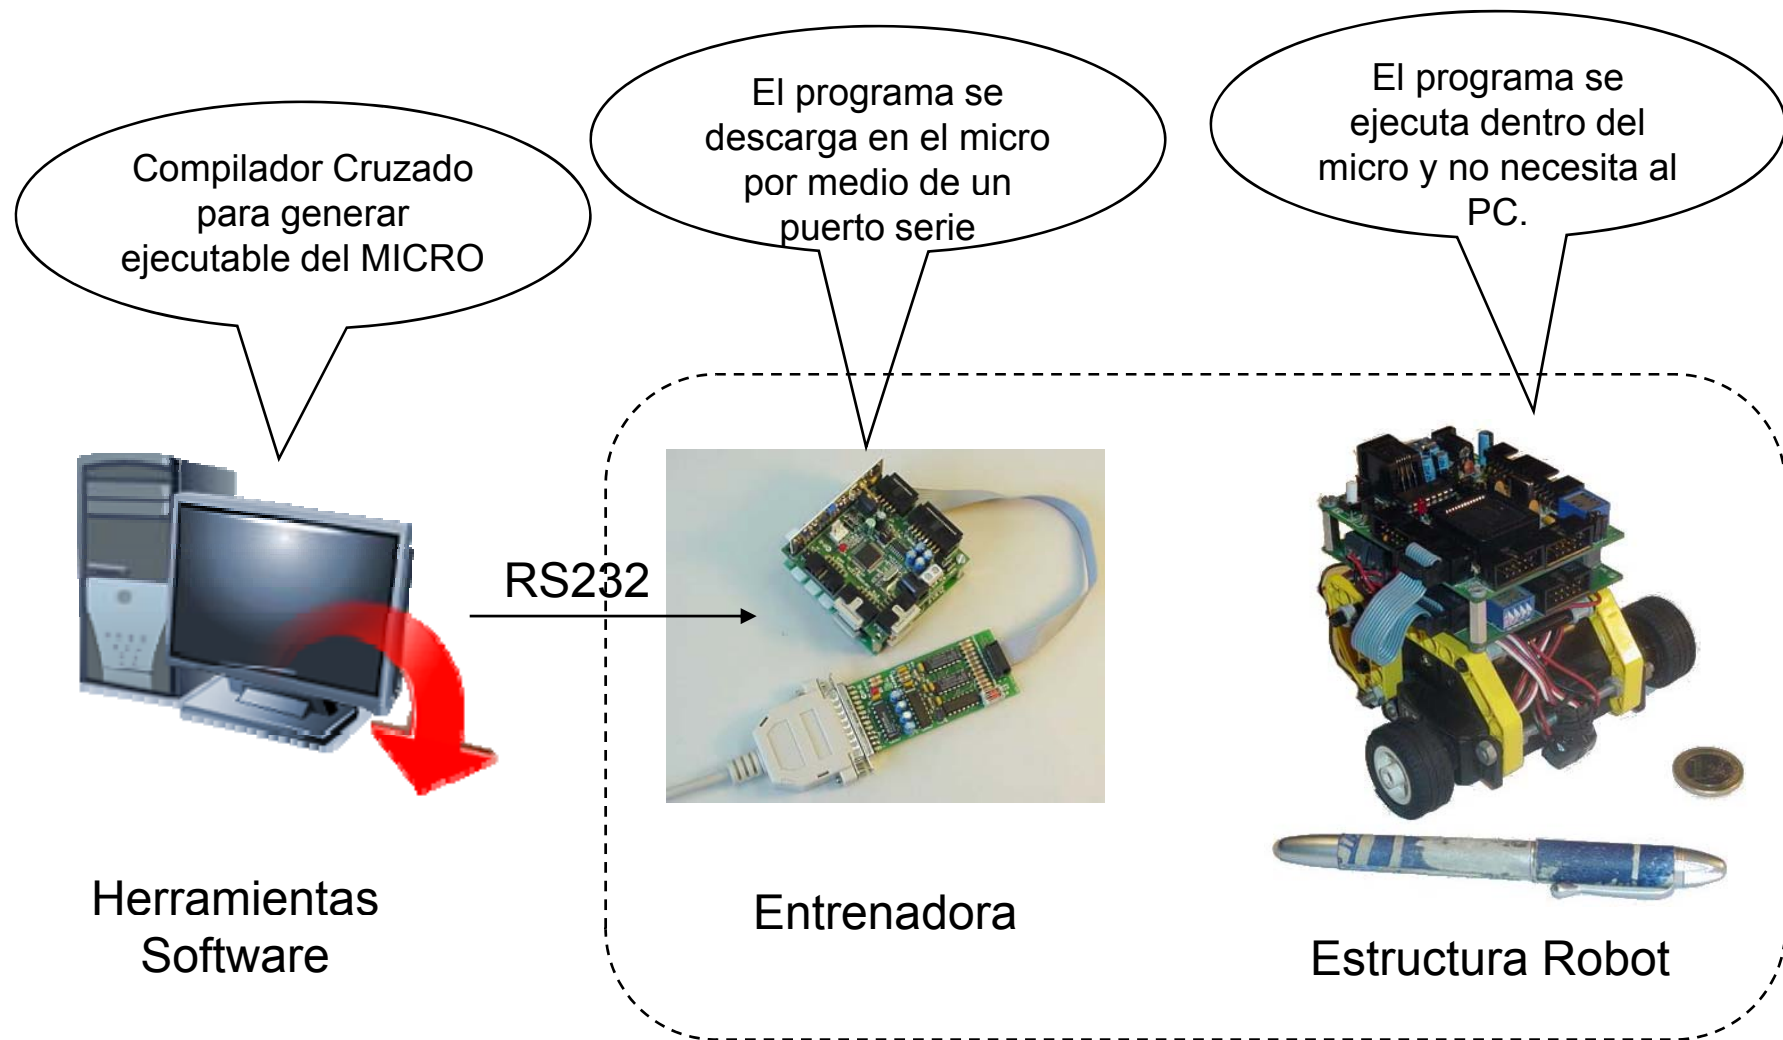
Compilador Cruzado para generar ejecutable del MICRO

El programa se descarga en el micro por medio de un puerto serie

El programa se ejecuta dentro del micro y no necesita al PC.

RS232

Herramientas Software

Entrenadora

Estructura Robot